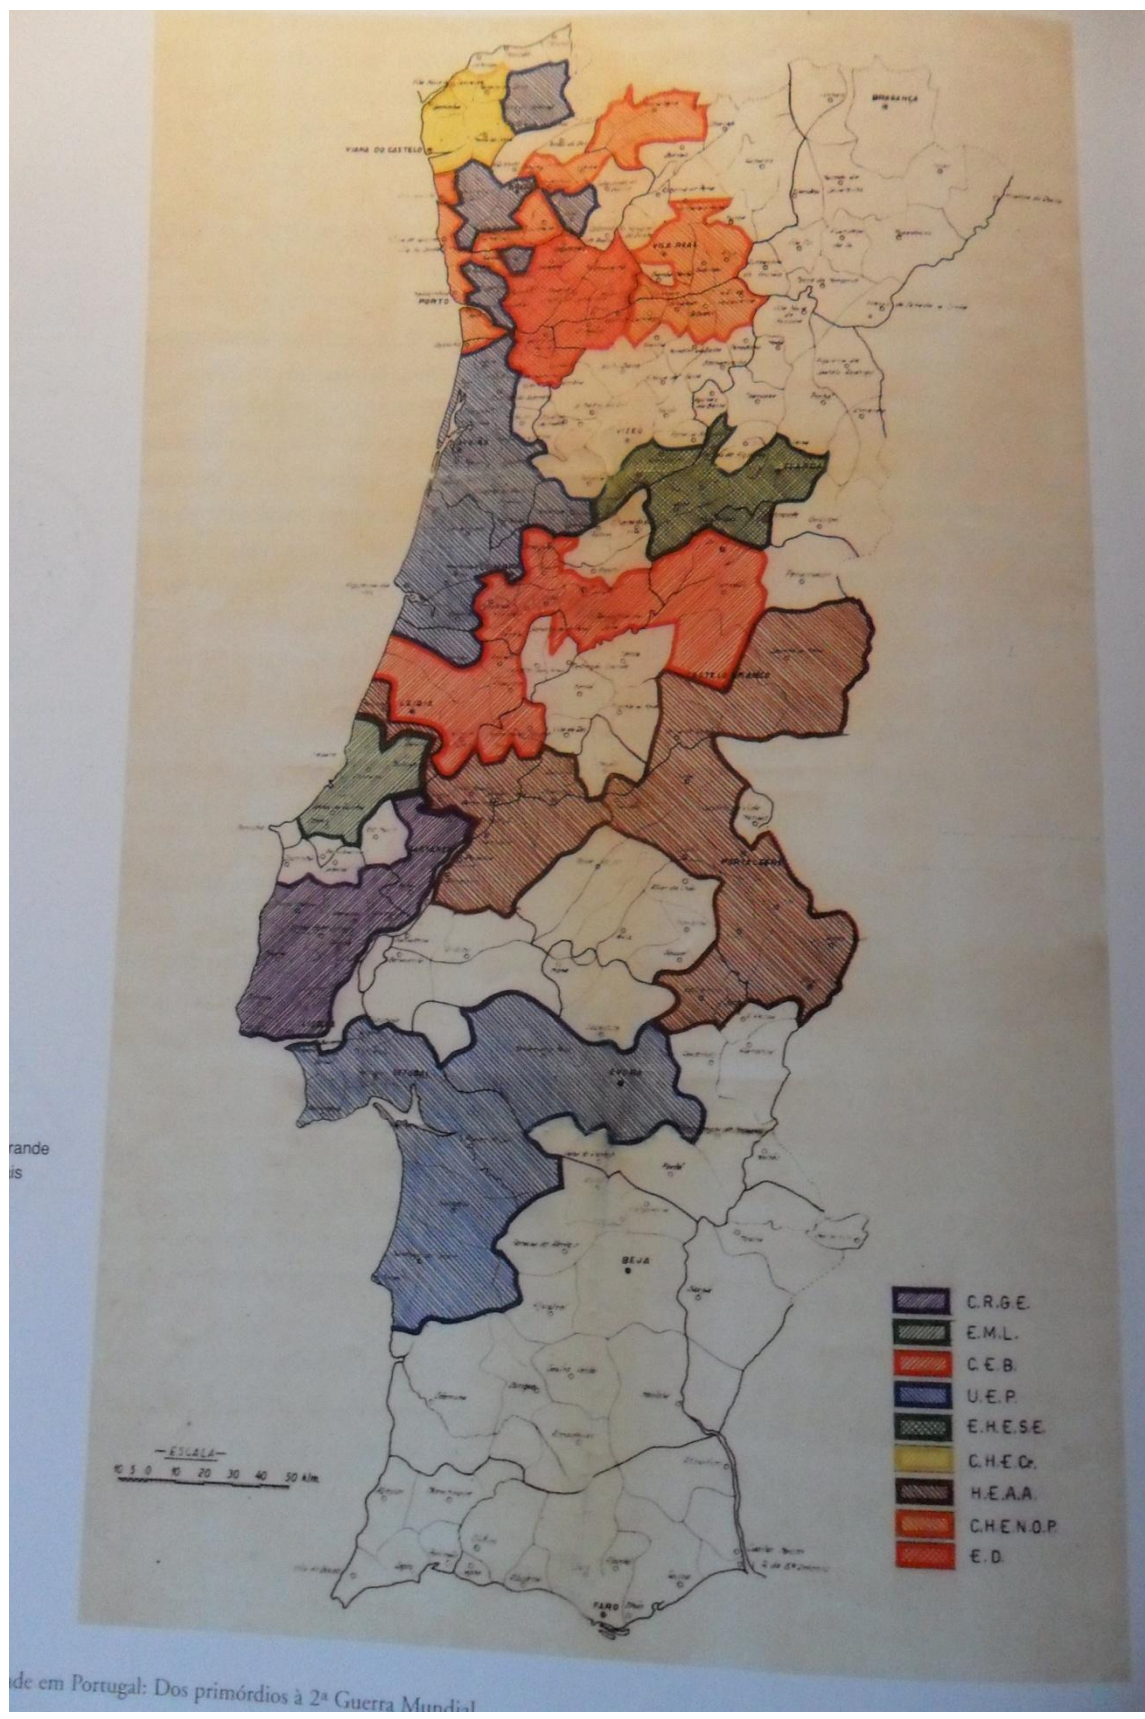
rande
is

BRAGANÇA

VIANA DO CASTELO

VILA REAL

PORTO

AVEIRO

VIZEU

GUARDA

COIMBRA

CASTELO BRANCO

LEIRIA

SANTARÉM

PORTALEGRE

LISBOA

SETUBAL

ÉVORA

BEJA

FARO

—ESCALA—
10 5 0 10 20 30 40 50 Klm.

C.R.G.E.
E.M.L.
C.E.B.
U.E.P.
E.H.E.S.E.
C.H.E.Cr.
H.E.A.A.
C.H.E.N.O.P.
E.D.

de em Portugal: Dos primórdios à 2ª Guerra Mundial